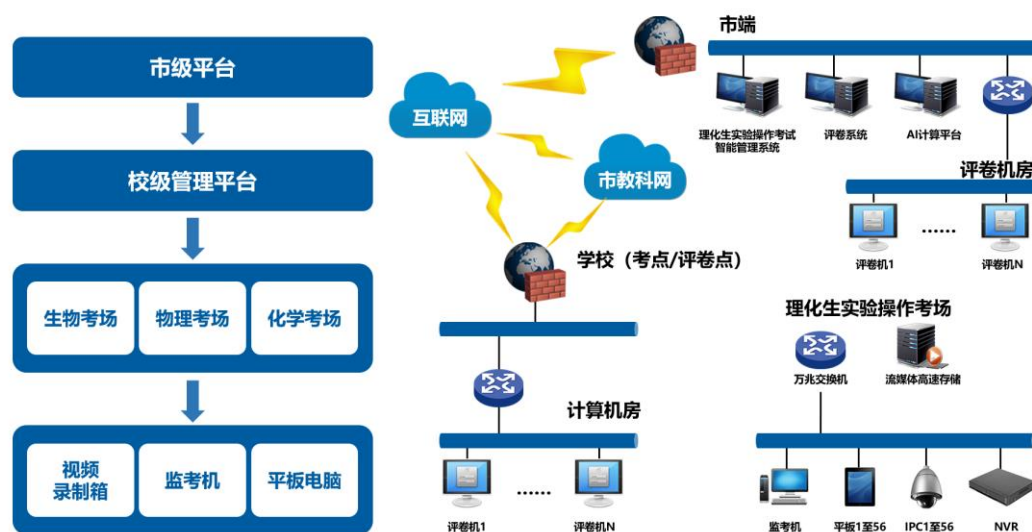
市级平台

校级管理平台

生物考场
物理考场
化学考场

视频
录制箱
监考机
平板电脑

互联网
市端
理化生实验操作考试
智能管理系统
评卷系统
AI计算平台
评卷机房
市教科网
评卷机1
……
评卷机N
学校（考点/评卷点）
理化生实验操作考场
万兆交换机
流媒体高速存储
计算机房
评卷机1
……
评卷机N
监考机
平板1至56
IPC1至56
NVR